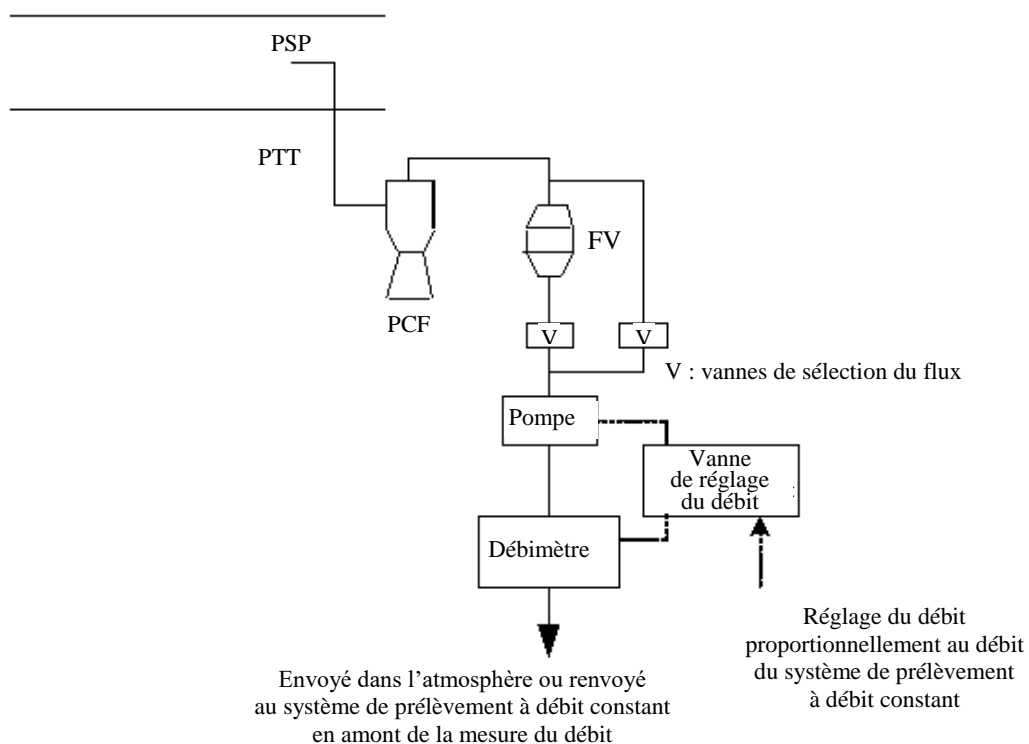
PSP

PTT

FV

PCF

V

V

V : vannes de sélection du flux

Pompe

Vanne de réglage du débit

Débimètre

Réglage du débit proportionnellement au débit du système de prélèvement à débit constant

Envoyé dans l’atmosphère ou renvoyé au système de prélèvement à débit constant en amont de la mesure du débit